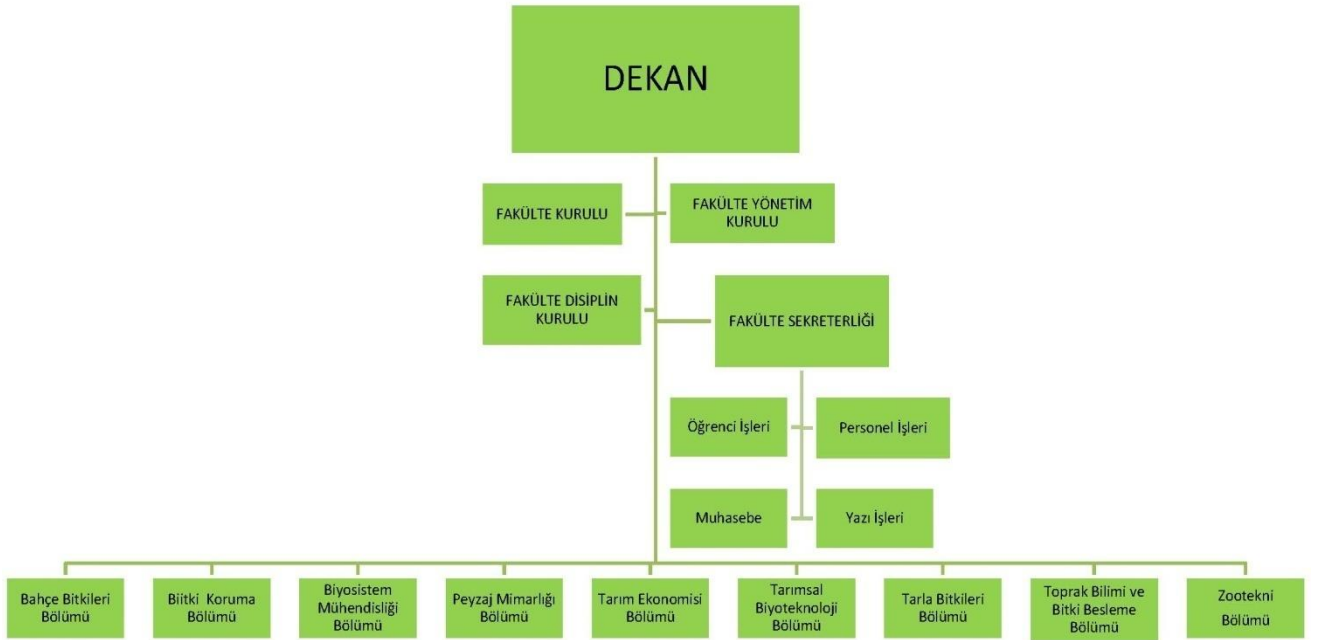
DEKAN

FAKÜLTE KURULU

FAKÜLTE YÖNETİM KURULU

FAKÜLTE DİSİPLİN KURULU

FAKÜLTE SEKRETERLİĞİ

Öğrenci İşleri

Personel İşleri

Muhasebe

Yazı İşleri

Bahçe Bitkileri Bölümü

Biitki Koruma Bölümü

Biyosistem Mühendisliği Bölümü

Peyzaj Mimarlığı Bölümü

Tarım Ekonomisi Bölümü

Tarımsal Biyoteknoloji Bölümü

Tarla Bitkileri Bölümü

Toprak Bilimi ve Bitki Besleme Bölümü

Zootekni Bölümü